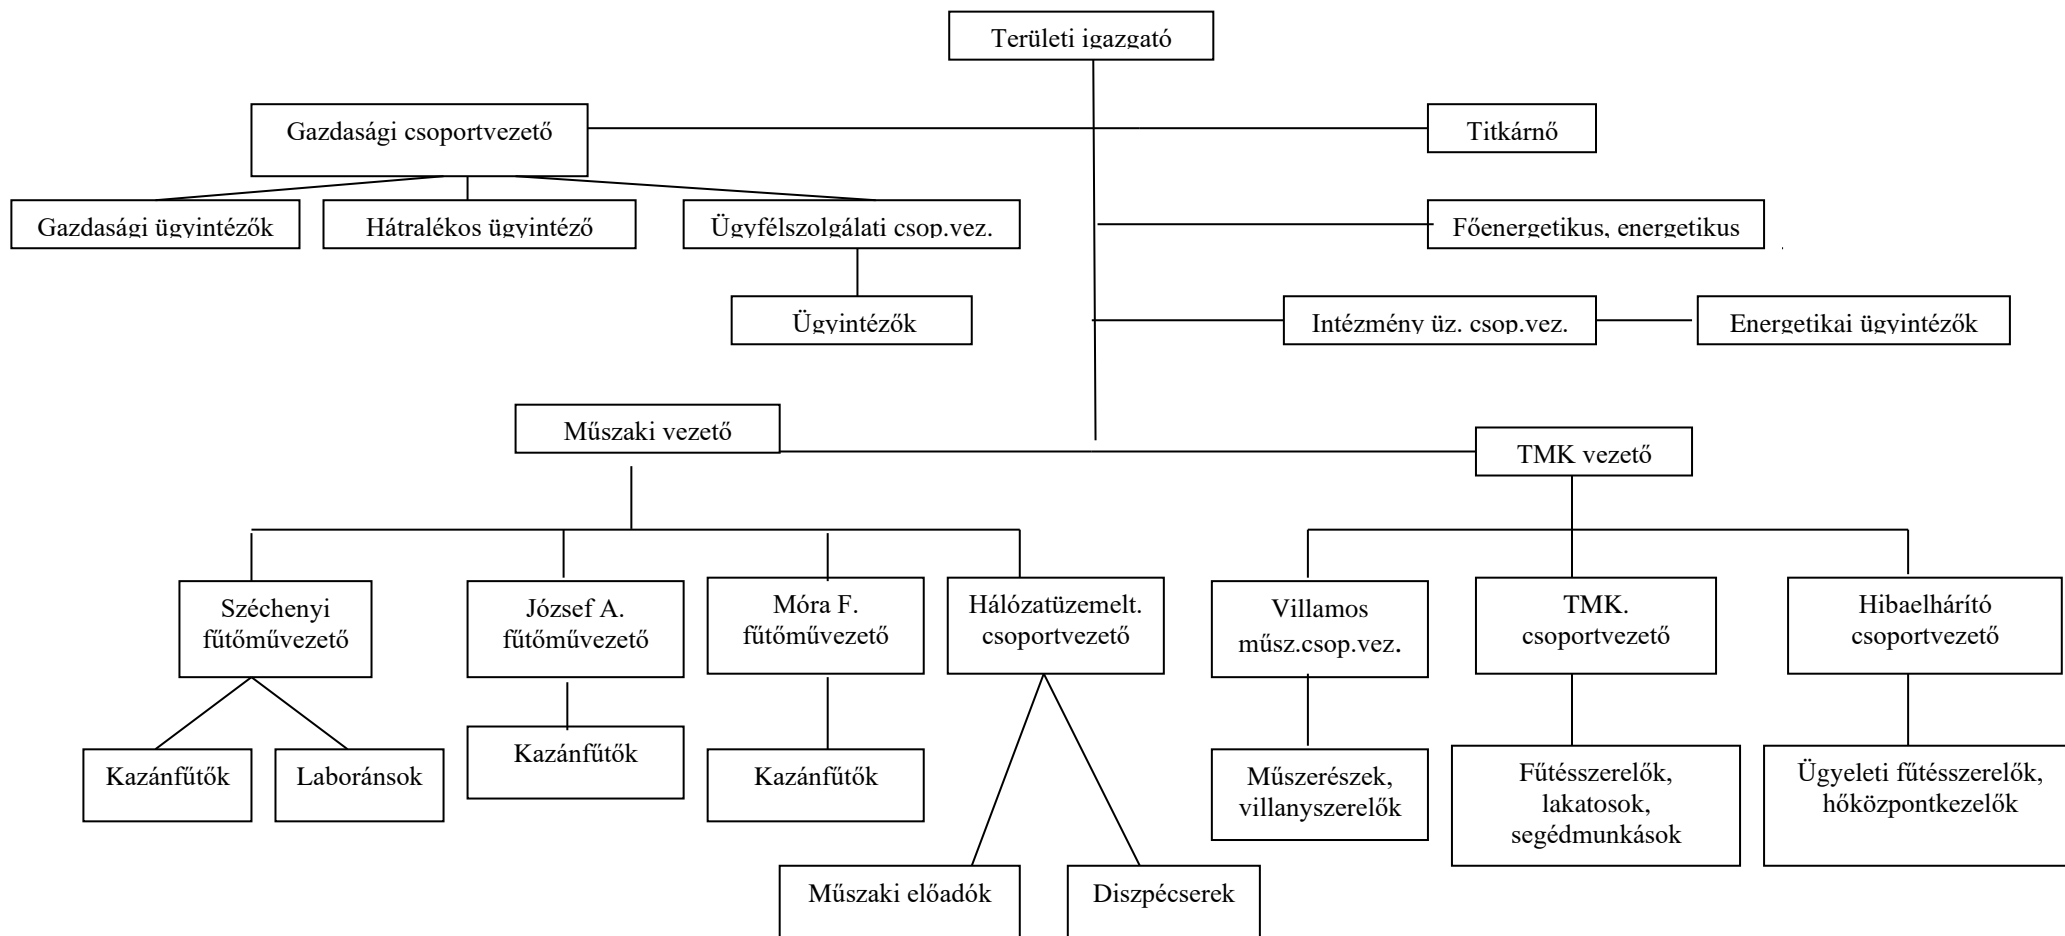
Területi igazgató

Gazdasági csoportvezető

Titkárnő

Gazdasági ügyintézők

Hátralékos ügyintéző

Ügyfélszolgálati csop.vez.

Főenergetikus, energetikus

Ügyintézők

Intézmény üz. csop.vez.

Energetikai ügyintézők

Műszaki vezető

TMK vezető

Széchenyi fűtőművezető

József A. fűtőművezető

Móra F. fűtőművezető

Hálózatüzemelt. csoportvezető

Villamos músz.csop.vez.

TMK. csoportvezető

Hibaelhárító csoportvezető

Kazánfűtők

Laboránsok

Kazánfűtők

Kazánfűtők

Műszerészek, villanyszerelők

Fűtésszerelők, lakatosok, segédmunkások

Ügyeleti fűtésszerelők, hőközpontkezelők

Műszaki előadók

Diszpécserek